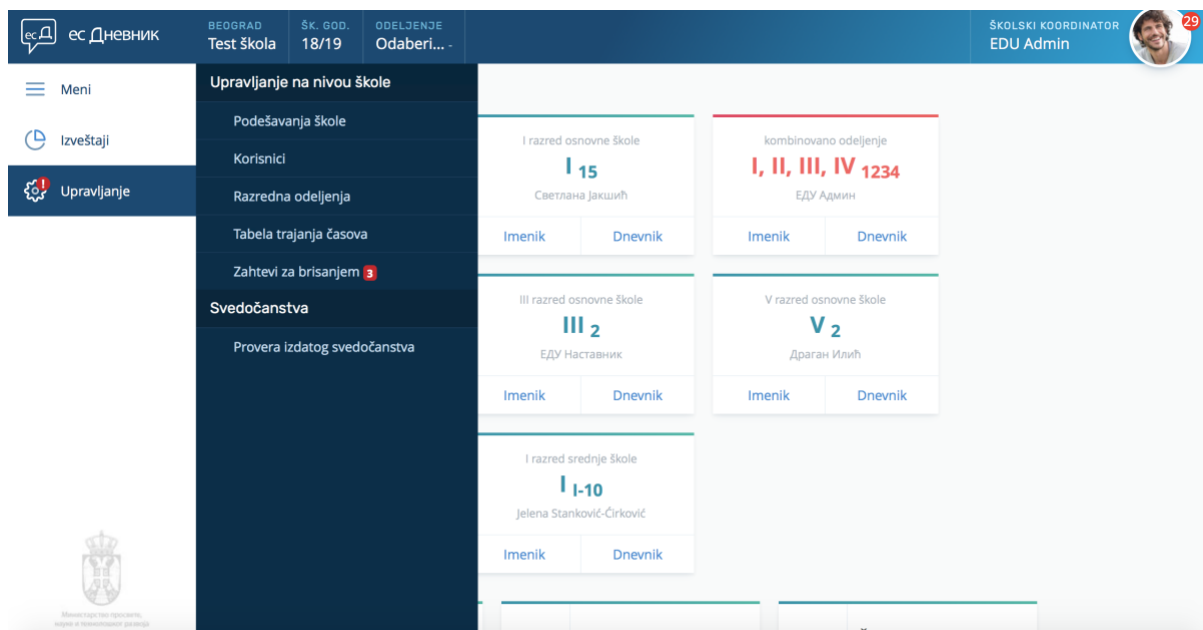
ecД ес Дневник

BEOGRAD
Test škola

ŠK. GOD.
18/19

ODELJENJE
Odaberi... -

ŠKOLSKI KOORDINATOR
EDU Admin

29

Meni

Izveštaji

Upravljanje

Upravljanje na nivou škole

Podešavanja škole

Korisnici

Razredna odeljenja

Tabela trajanja časova

Zahtevi za brisanjem 3

Svedočanstva

Provera izdatog svedočanstva

I razred osnovne škole
I 15
Светлана Јакшић
Imenik Dnevnik

kombinovano odeljenje
I, II, III, IV 1234
ЕДУ Админ
Imenik Dnevnik

III razred osnovne škole
III 2
ЕДУ Наставник
Imenik Dnevnik

V razred osnovne škole
V 2
Драган Илић
Imenik Dnevnik

I razred srednje škole
I I-10
Jelena Stanković-Ćirković
Imenik Dnevnik

Министарство просвете, науке и технолошког развоја